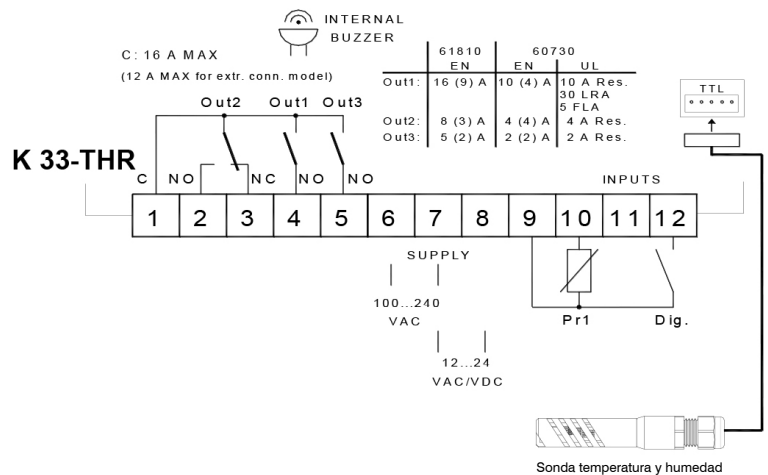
INTERNAL BUZZER

C: 16 A MAX
(12 A MAX for extr. conn. model)

|  | 61810 EN | 60730 EN | UL |
|---|---|---|---|
| Out1: | 16 (9) A | 10 (4) A | 10 A Res. 30 LRA 5 FLA |
| Out2: | 8 (3) A | 4 (4) A | 4 A Res. |
| Out3: | 5 (2) A | 2 (2) A | 2 A Res. |

TTL

Out2 Out1 Out3

K 33-THR

C NO NC NO NO

INPUTS

1 2 3 4 5 6 7 8 9 10 11 12

SUPPLY

100...240 VAC

12...24 VAC/VDC

Pr1 Dig.

Sonda temperatura y humedad